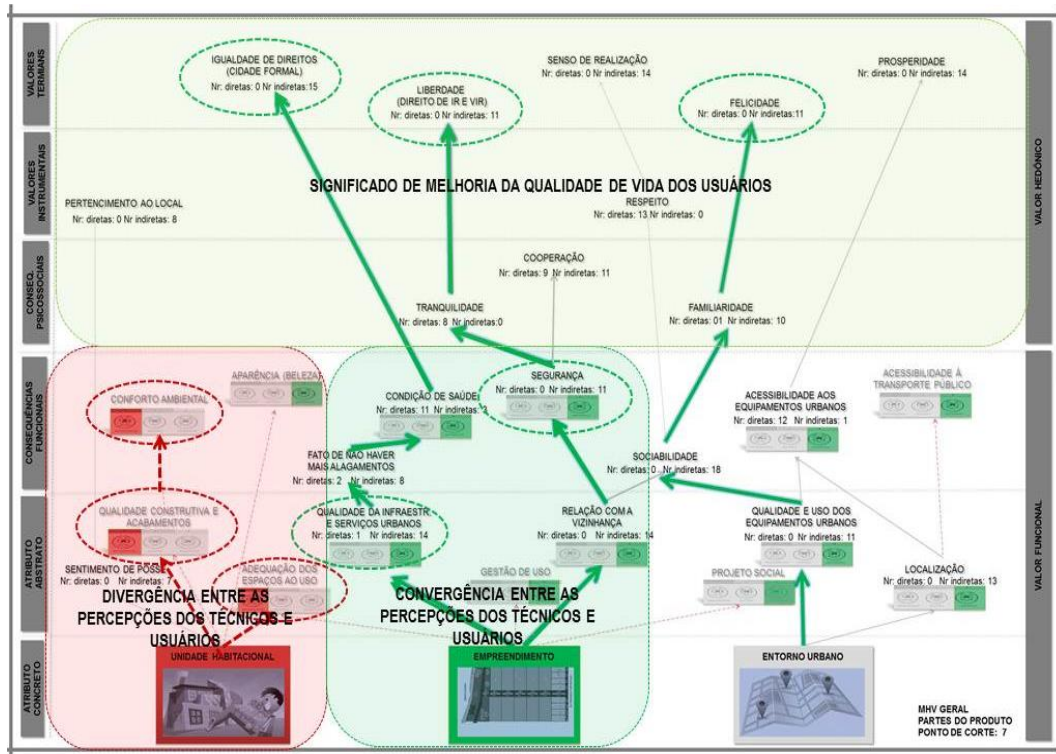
VALORES TERMINAIS

VALORES INSTRUMENTAIS

CONSEQ. PSICOSSOCIAIS

CONSEQUÊNCIAS FUNCIONAIS

ATRIBUTO ABSTRATO

ATRIBUTO CONCRETO

VALOR HEDÔNICO

VALOR FUNCIONAL

IGUALDADE DE DIREITOS (CIDADE FORMAL)
Nr: diretas: 0 Nr indiretas:15

LIBERDADE (DIREITO DE IR E VIR)
Nr: diretas: 0 Nr indiretas: 11

SENSO DE REALIZAÇÃO
Nr: diretas: 0 Nr indiretas: 14

FELICIDADE
Nr: diretas: 0 Nr indiretas:11

PROSPERIDADE
Nr: diretas: 0 Nr indiretas: 14

SIGNIFICADO DE MELHORIA DA QUALIDADE DE VIDA DOS USUÁRIOS

PERTENCIMENTO AO LOCAL
Nr: diretas: 0 Nr indiretas: 8

RESPEITO
Nr: diretas: 13 Nr indiretas: 0

COOPERAÇÃO
Nr: diretas: 9 Nr indiretas: 11

TRANQUILIDADE
Nr: diretas: 8 Nr indiretas:0

FAMILIARIDADE
Nr: diretas: 01 Nr indiretas: 10

APARÊNCIA (BELEZA)

CONFORTO AMBIENTAL

CONDIÇÃO DE SAÚDE
Nr: diretas: 11 Nr indiretas: 3

SEGURANÇA
Nr: diretas: 0 Nr indiretas: 11

ACESSIBILIDADE AOS EQUIPAMENTOS URBANOS
Nr: diretas: 12 Nr indiretas: 1

ACESSIBILIDADE À TRANSPORTE PÚBLICO

FATO DE NÃO HAVER MAIS ALAGAMENTOS
Nr: diretas: 2 Nr indiretas: 8

SOCIABILIDADE
Nr: diretas: 0 Nr indiretas: 18

QUALIDADE CONSTRUTIVA E ACABAMENTOS

QUALIDADE DA INFRAESTR. E SERVIÇOS URBANOS
Nr: diretas: 1 Nr indiretas: 14

RELAÇÃO COM A VIZINHANÇA
Nr: diretas: 0 Nr indiretas: 14

QUALIDADE E USO DOS EQUIPAMENTOS URBANOS
Nr: diretas: 0 Nr indiretas: 11

SENTIMENTO DE POSSE
Nr: diretas: 0 Nr indiretas: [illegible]

ADEQUAÇÃO DOS ESPAÇOS AO USO

GESTÃO DE USO

PROJETO SOCIAL

LOCALIZAÇÃO
Nr: diretas: 0 Nr indiretas: 13

DIVERGÊNCIA ENTRE AS PERCEPÇÕES DOS TÉCNICOS E USUÁRIOS

CONVERGÊNCIA ENTRE AS PERCEPÇÕES DOS TÉCNICOS E USUÁRIOS

UNIDADE HABITACIONAL

EMPREENDIMENTO

ENTORNO URBANO

MHV GERAL
PARTES DO PRODUTO
PONTO DE CORTE: 7